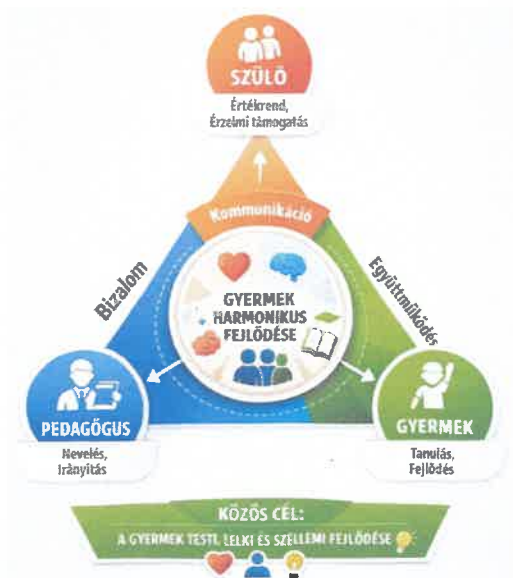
SZÜLŐ
Értékrend, Érzelmi támogatás

Kommunikáció

Bizalom

Együttműködés

GYERMEK HARMONIKUS FEJLŐDÉSE

PEDAGÓGUS
Nevelés, Irányítás

GYERMEK
Tanulás, Fejlődés

KÖZÖS CÉL:
A GYERMEK TESTI, LELKI ÉS SZELLEMI FEJLŐDÉSE